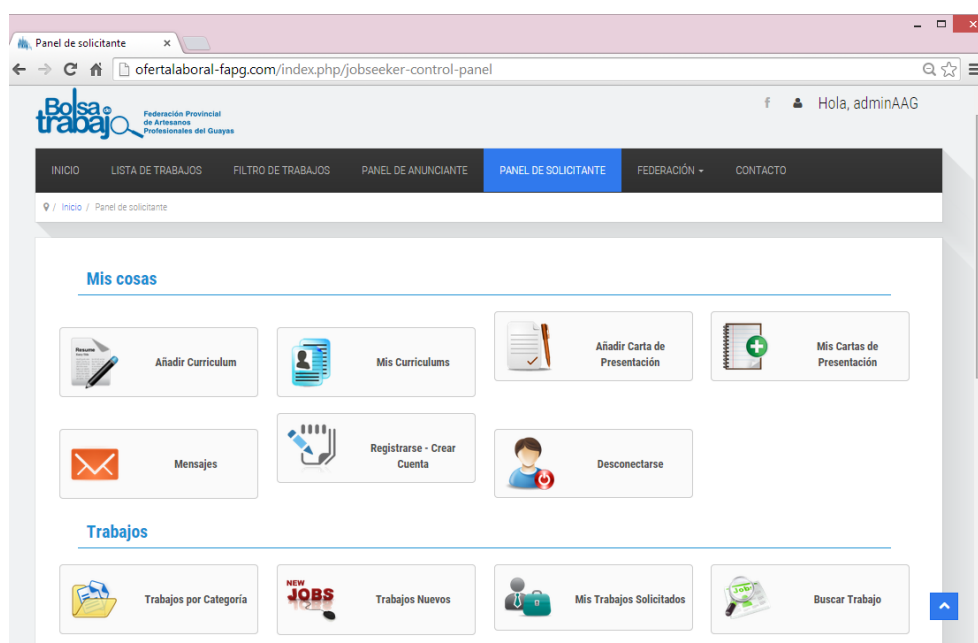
Panel de solicitante ×

ofertalaboral-fapg.com/index.php/jobseeker-control-panel

Bolsa de trabajo
Federación Provincial de Artesanos Profesionales del Guayas

f Hola, adminAAG

INICIO LISTA DE TRABAJOS FILTRO DE TRABAJOS PANEL DE ANUNCIANTE PANEL DE SOLICITANTE FEDERACIÓN CONTACTO

Inicio / Panel de solicitante

Mis cosas

Resume
Añadir Curriculum

Mis Curriculums

Añadir Carta de Presentación

Mis Cartas de Presentación

Mensajes

Registrarse - Crear Cuenta

Desconectarse

Trabajos

Trabajos por Categoría

NEW JOBS
Trabajos Nuevos

Mis Trabajos Solicitados

JOB
Buscar Trabajo